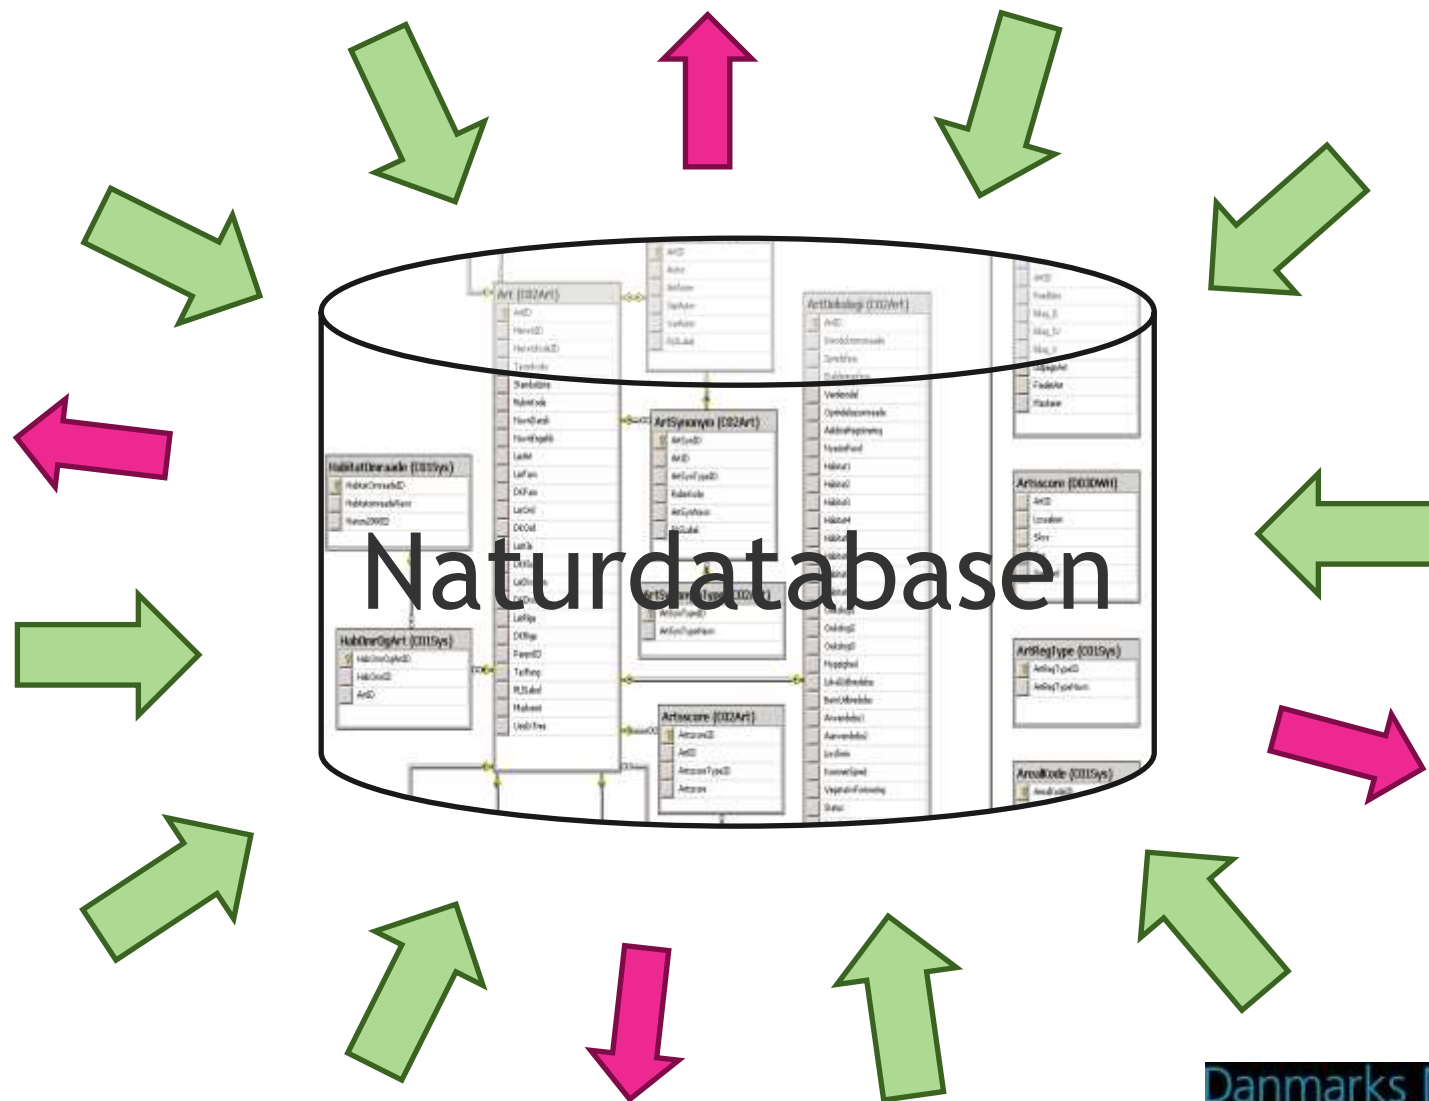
Art (D02Art)
ArtID
ArtØkologi (D02Art)
ArtSynonym (D02Art)
ArtSynID
ArtID
HabitatOmraade (C01Sys)
Artsscore (D03DWH)
Naturdatabasen
HabOmrOgArt (C01Sys)
ArtRegType (C01Sys)
Artsscore (D02Art)
ArealKode (C01Sys)
Danmarks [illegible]